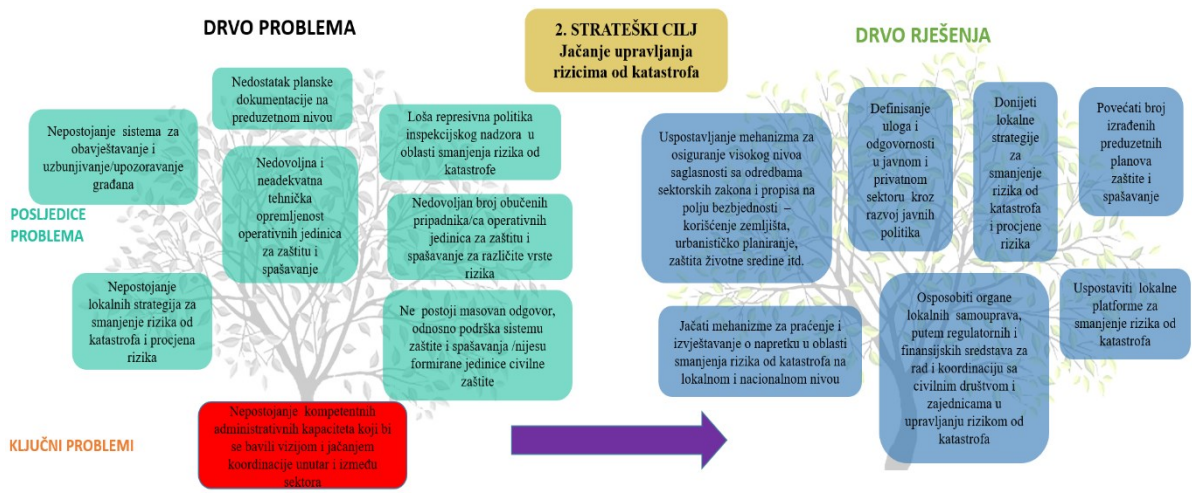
DRVO PROBLEMA

2. STRATEŠKI CILJ
Jačanje upravljanja rizicima od katastrofa

DRVO RJEŠENJA

Nepostojanje sistema za obavještavanje i uzbunjivanje/upozoravanje građana

Nedostatak planske dokumentacije na preduzetnom nivou

Loša represivna politika inspekcijskog nadzora u oblasti smanjenja rizika od katastrofe

Nedovoljna i neadekvatna tehnička opremljenost operativnih jedinica za zaštitu i spašavanje

Nedovoljan broj obučenih pripadnika/ca operativnih jedinica za zaštitu i spašavanje za različite vrste rizika

POSLJEDICE PROBLEMA

Nepostojanje lokalnih strategija za smanjenje rizika od katastrofa i procjena rizika

Ne postoji masovan odgovor, odnosno podrška sistemu zaštite i spašavanja /nijesu formirane jedinice civilne zaštite

Nepostojanje kompetentnih administrativnih kapaciteta koji bi se bavili vizijom i jačanjem koordinacije unutar i između sektora

KLJUČNI PROBLEMI

Uspostavljanje mehanizma za osiguranje visokog nivoa saglasnosti sa odredbama sektorskih zakona i propisa na polju bezbjednosti – korišćenje zemljišta, urbanističko planiranje, zaštita životne sredine itd.

Definisanje uloga i odgovornosti u javnom i privatnom sektoru kroz razvoj javnih politika

Donijeti lokalne strategije za smanjenje rizika od katastrofa i procjene rizika

Povećati broj izrađenih preduzetnih planova zaštite i spašavanje

Jačati mehanizme za praćenje i izvještavanje o napretku u oblasti smanjenja rizika od katastrofa na lokalnom i nacionalnom nivou

Osposobiti organe lokalnih samouprava, putem regulatornih i finansijskih sredstava za rad i koordinaciju sa civilnim društvom i zajednicama u upravljanju rizikom od katastrofa

Uspostaviti lokalne platforme za smanjenje rizika od katastrofa